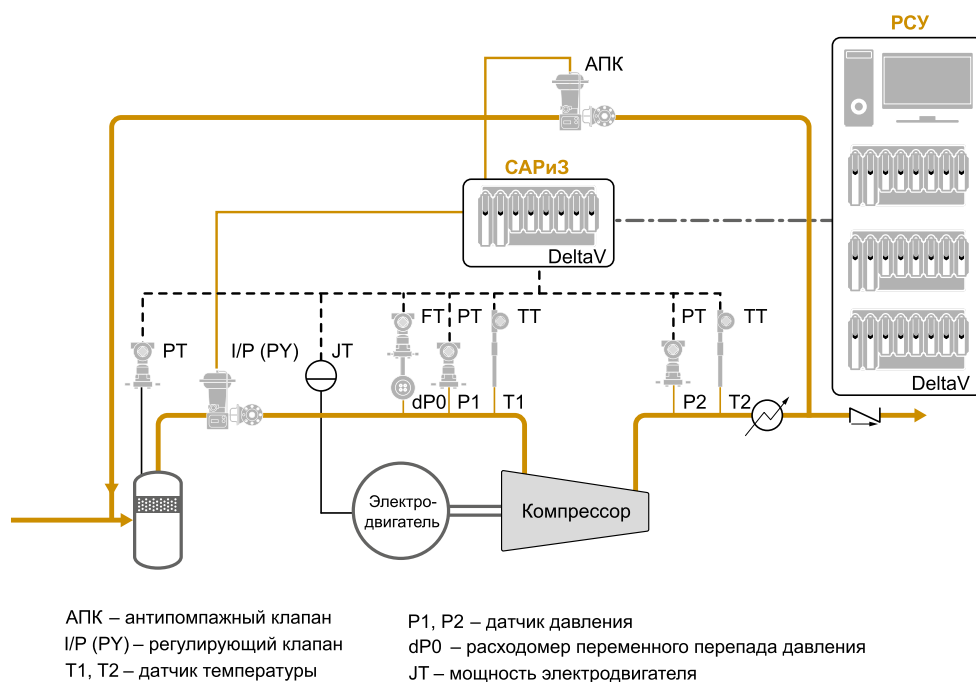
РСУ

АПК

САРиЗ

DeltaV

DeltaV

PT

I/P (PY)

JT

FT

PT

TT

PT

TT

dP0

P1

T1

P2

T2

Электро-двигатель

Компрессор

АПК – антипомпажный клапан

I/P (PY) – регулирующий клапан

T1, T2 – датчик температуры

P1, P2 – датчик давления

dP0 – расходомер переменного перепада давления

JT – мощность электродвигателя